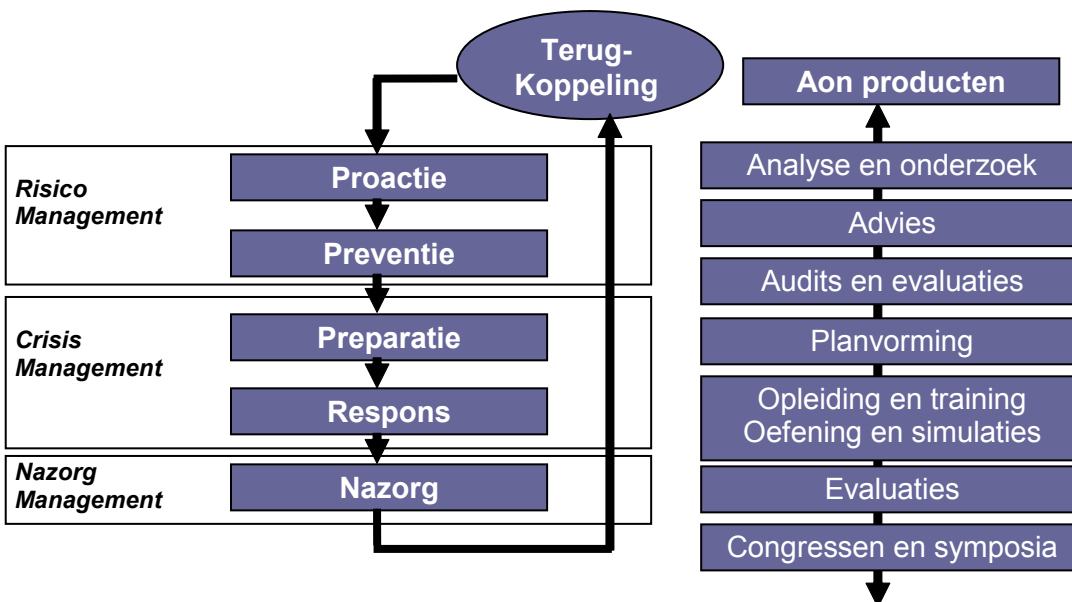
Terug-Koppeling

Risico Management

Proactie

Preventie

Crisis Management

Preparatie

Respons

Nazorg Management

Nazorg

Aon producten

Analyse en onderzoek

Advies

Audits en evaluaties

Planvorming

Opleiding en training
Oefening en simulaties

Evaluaties

Congressen en symposia